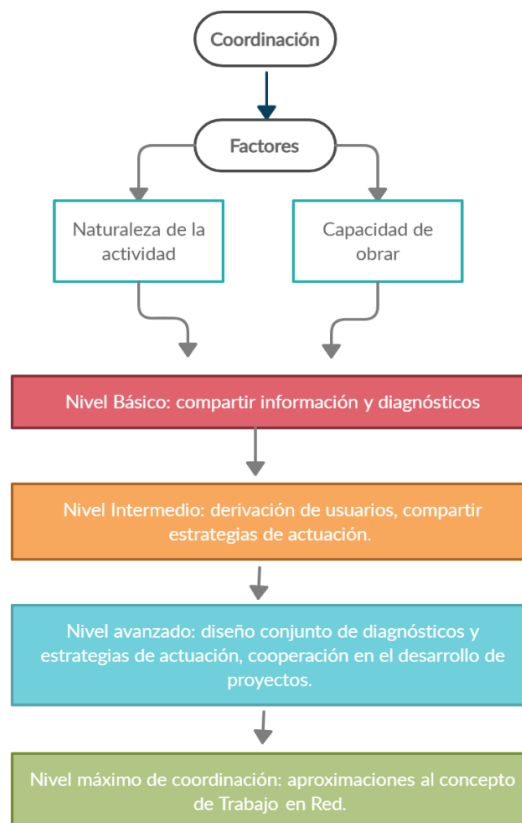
Coordinación

Factores

Naturaleza de la actividad

Capacidad de obrar

Nivel Básico: compartir información y diagnósticos

Nivel Intermedio: derivación de usuarios, compartir estrategias de actuación.

Nivel avanzado: diseño conjunto de diagnósticos y estrategias de actuación, cooperación en el desarrollo de proyectos.

Nivel máximo de coordinación: aproximaciones al concepto de Trabajo en Red.